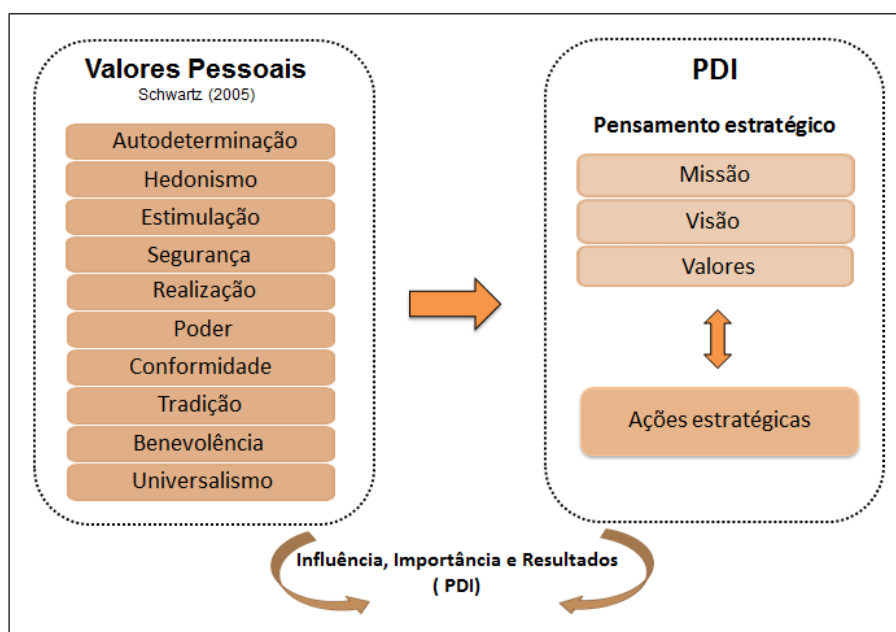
Valores Pessoais
Schwartz (2005)

Autodeterminação
Hedonismo
Estimulação
Segurança
Realização
Poder
Conformidade
Tradição
Benevolência
Universalismo

PDI

Pensamento estratégico

Missão
Visão
Valores

Ações estratégicas

Influência, Importância e Resultados
( PDI)